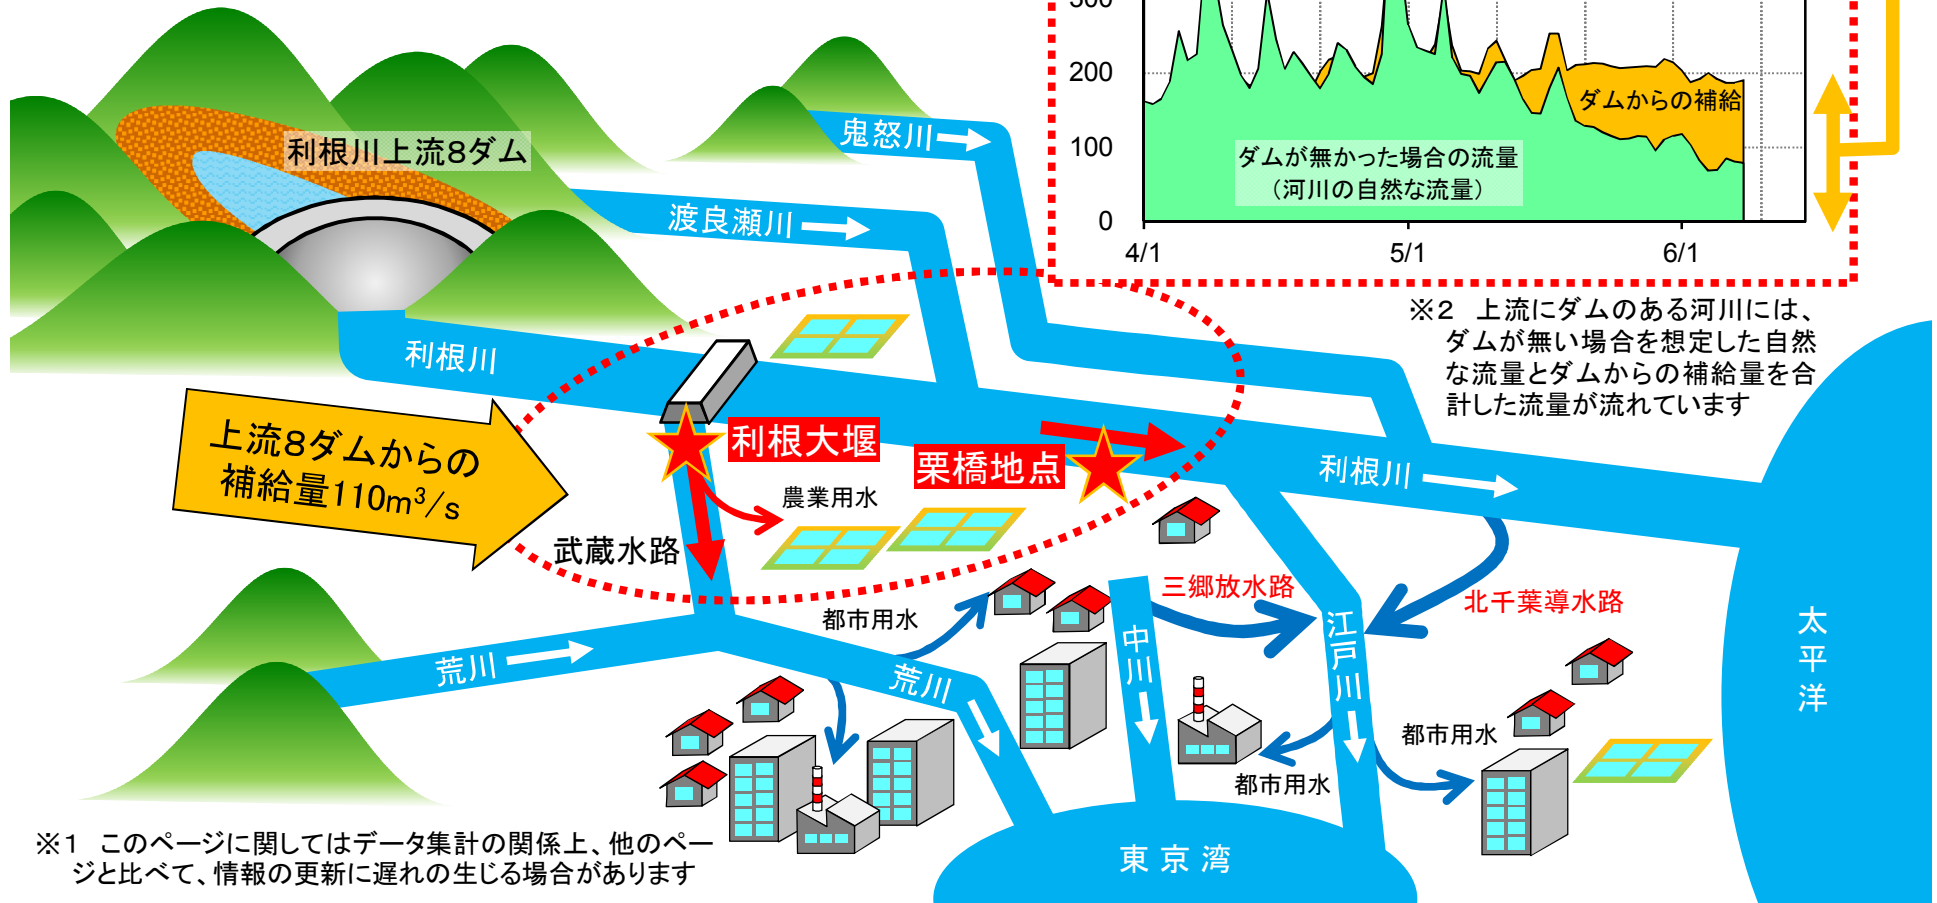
利根川上流8ダム

鬼怒川

渡良瀬川

利根川

上流8ダムからの補給量110m$^3$/s

利根大堰

栗橋地点

農業用水

武蔵水路

荒川

都市用水

荒川

中川

三郷放水路

江戸川

北千葉導水路

利根川

都市用水

都市用水

太平洋

東京湾

200

100

0

4/1

5/1

6/1

ダムからの補給

ダムが無かった場合の流量
（河川の自然な流量）

※2　上流にダムのある河川には、ダムが無い場合を想定した自然な流量とダムからの補給量を合計した流量が流れています

※1　このページに関してはデータ集計の関係上、他のページと比べて、情報の更新に遅れの生じる場合があります